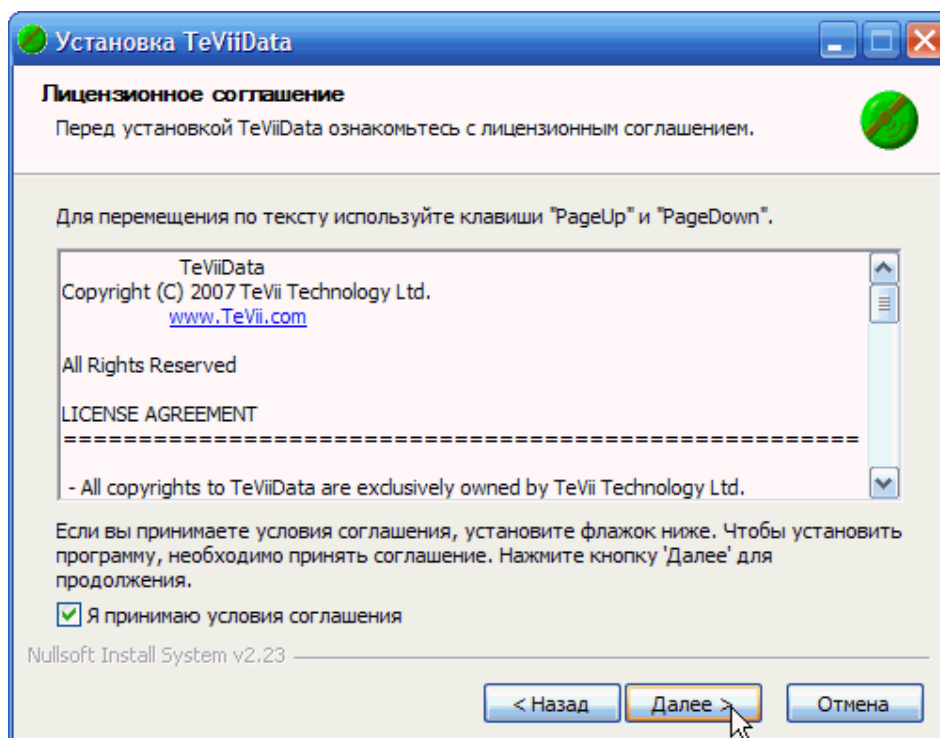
Установка TeViiData

Лицензионное соглашение
Перед установкой TeViiData ознакомьтесь с лицензионным соглашением.

Для перемещения по тексту используйте клавиши "PageUp" и "PageDown".

TeViiData
Copyright (C) 2007 TeVii Technology Ltd.
www.TeVii.com

All Rights Reserved

LICENSE AGREEMENT
================================================

- All copyrights to TeViiData are exclusively owned by TeVii Technology Ltd.

Если вы принимаете условия соглашения, установите флажок ниже. Чтобы установить программу, необходимо принять соглашение. Нажмите кнопку 'Далее' для продолжения.

Я принимаю условия соглашения

Nullsoft Install System v2.23

< Назад
Далее >
Отмена